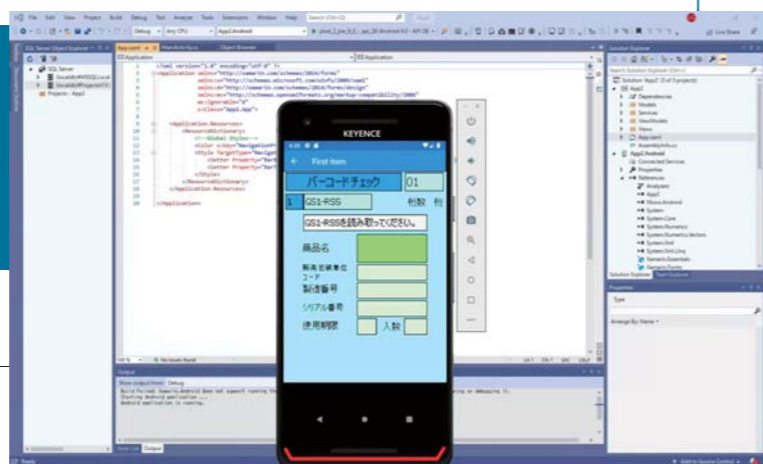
File Edit View Project Build Debug Test Analyze Tools Extensions Window Help

Debug Any CPU App2.Android

SQL Server Object Explorer

App.xaml MainActivity.cs Object Browser

Solution Explorer

<?xml version="1.0" encoding="utf-8" ?>
<Application xmlns="http://xamarin.com/schemas/2014/forms"
xmlns:x="http://schemas.microsoft.com/winfx/2009/xaml"
xmlns:d="http://xamarin.com/schemas/2014/forms/design"
xmlns:mc="http://schemas.openxmlformats.org/markup-compatibility/2006"
mc:Ignorable="d"
x:Class="App2.App">
<Application.Resources>
<ResourceDictionary>
<!--Global Styles-->
<Color x:Key="NavigationPrimary"
<Style TargetType="NavigationPage"
<Setter Property="BarBackgroundColor"
<Setter Property="BarTextColor"
</Style>
</ResourceDictionary>
</Application.Resources>
</Application>

KEYENCE

First item

バーコードチェック 01

1 GS1-RSS 桁数 桁

GS1-RSSを読み取ってください。

商品名

販売定額単位コード

製造番号

シリアル番号

使用期限 入数

Output

Show output from: Debug

Properties

Arrange By: Name

Solution Explorer Team Explorer

Error List Output

Ready

Add to Source Control